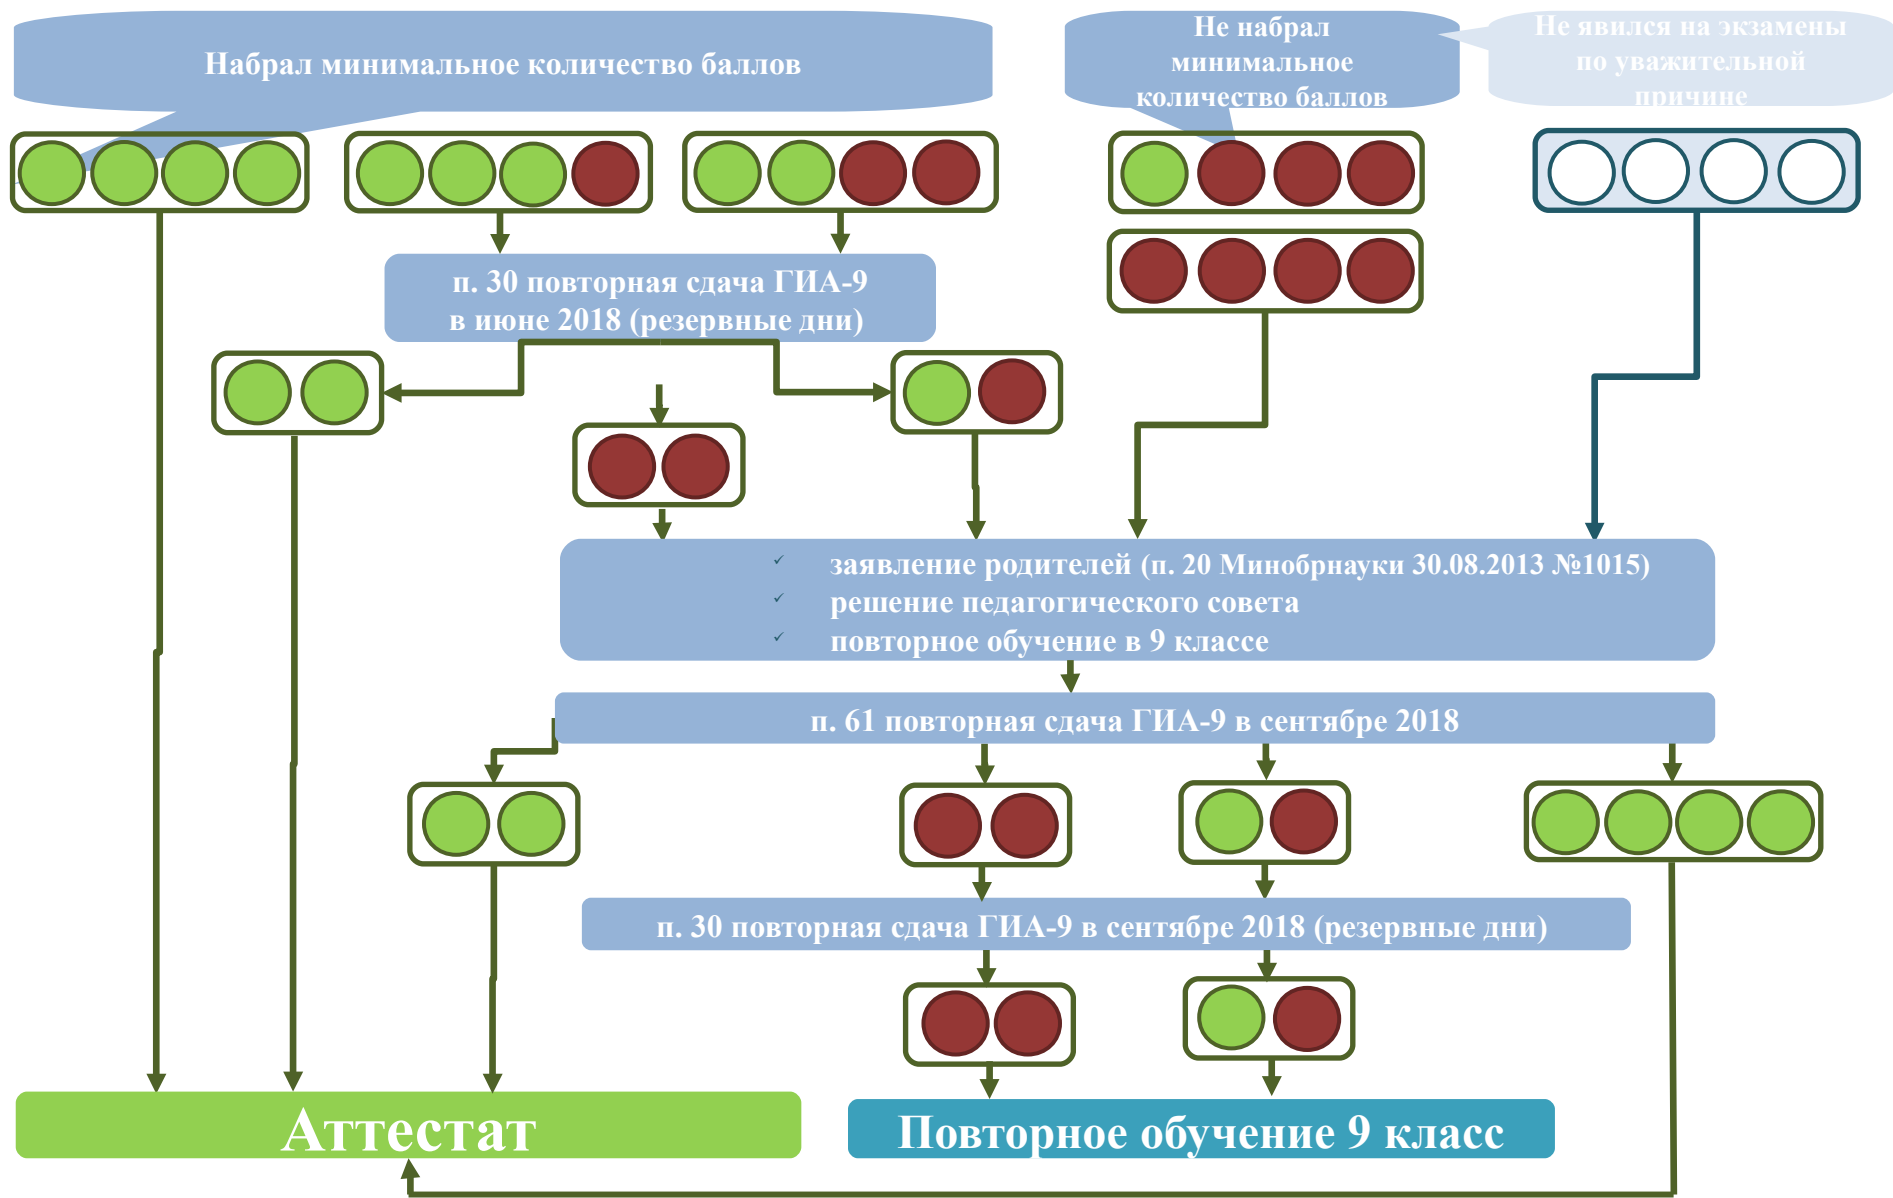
Набрал минимальное количество баллов

Не набрал минимальное количество баллов

Не явился на экзамены по уважительной причине

п. 30 повторная сдача ГИА-9 в июне 2018 (резервные дни)

заявление родителей (п. 20 Минобрнауки 30.08.2013 №1015)
решение педагогического совета
повторное обучение в 9 классе

п. 61 повторная сдача ГИА-9 в сентябре 2018

п. 30 повторная сдача ГИА-9 в сентябре 2018 (резервные дни)

Аттестат

Повторное обучение 9 класс